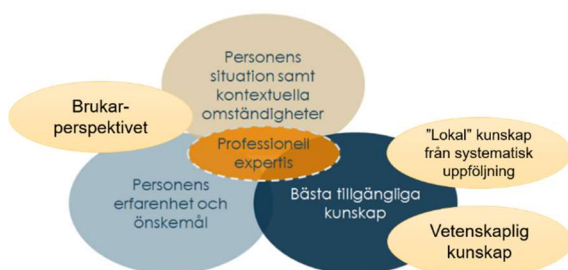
Personens situation samt kontextuella omständigheter

Brukar-perspektivet

Professionell expertis

"Lokal" kunskap från systematisk uppföljning

Personens erfarenhet och önskemål

Bästa tillgängliga kunskap

Vetenskaplig kunskap